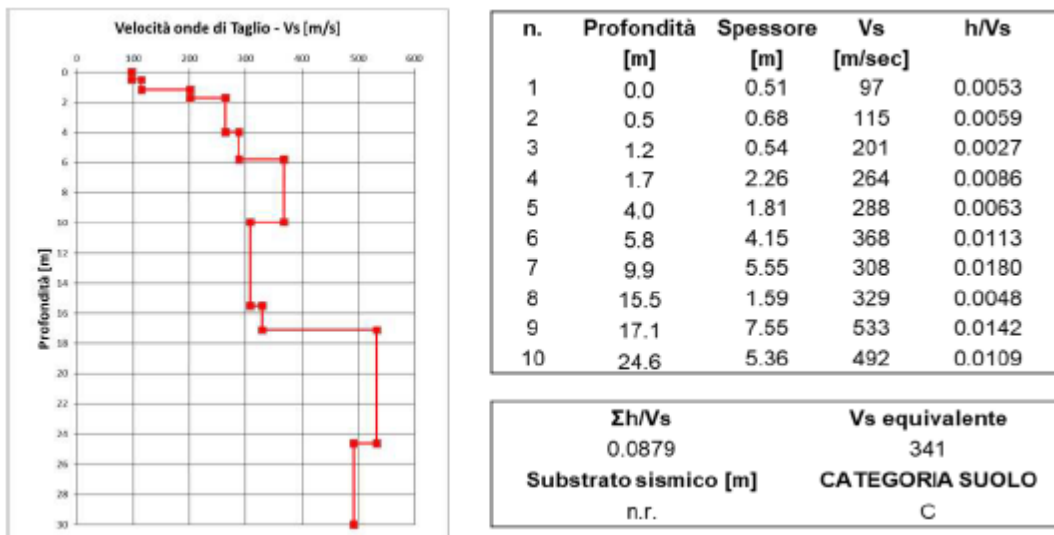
Velocità onde di Taglio - Vs [m/s]

0 100 200 300 400 500 600

0 2 4 6 8 10 12 14 16 18 20 22 24 26 28 30

Profondità [m]

| n. | Profondità [m] | Spessore [m] | Vs [m/sec] | h/Vs |
|---|---|---|---|---|
| 1 | 0.0 | 0.51 | 97 | 0.0053 |
| 2 | 0.5 | 0.68 | 115 | 0.0059 |
| 3 | 1.2 | 0.54 | 201 | 0.0027 |
| 4 | 1.7 | 2.26 | 264 | 0.0086 |
| 5 | 4.0 | 1.81 | 288 | 0.0063 |
| 6 | 5.8 | 4.15 | 368 | 0.0113 |
| 7 | 9.9 | 5.55 | 308 | 0.0180 |
| 8 | 15.5 | 1.59 | 329 | 0.0048 |
| 9 | 17.1 | 7.55 | 533 | 0.0142 |
| 10 | 24.6 | 5.36 | 492 | 0.0109 |

| Σh/Vs | Vs equivalente |
|---|---|
| 0.0879 | 341 |
| Substrato sismico [m] | CATEGORIA SUOLO |
| n.r. | C |